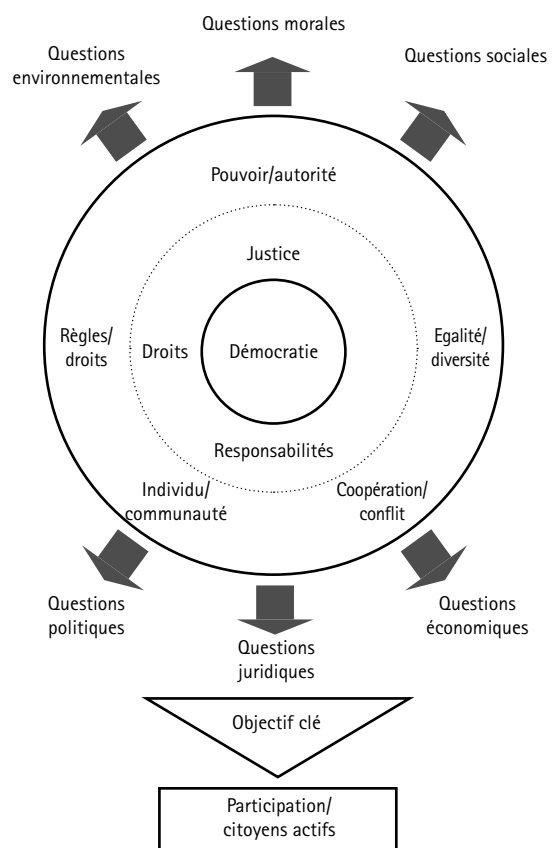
Questions morales

Questions environnementales

Questions sociales

Pouvoir/autorité

Justice

Règles/ droits

Droits

Démocratie

Egalité/ diversité

Responsabilités

Individu/ communauté

Coopération/ conflit

Questions politiques

Questions juridiques

Questions économiques

Objectif clé

Participation/ citoyens actifs